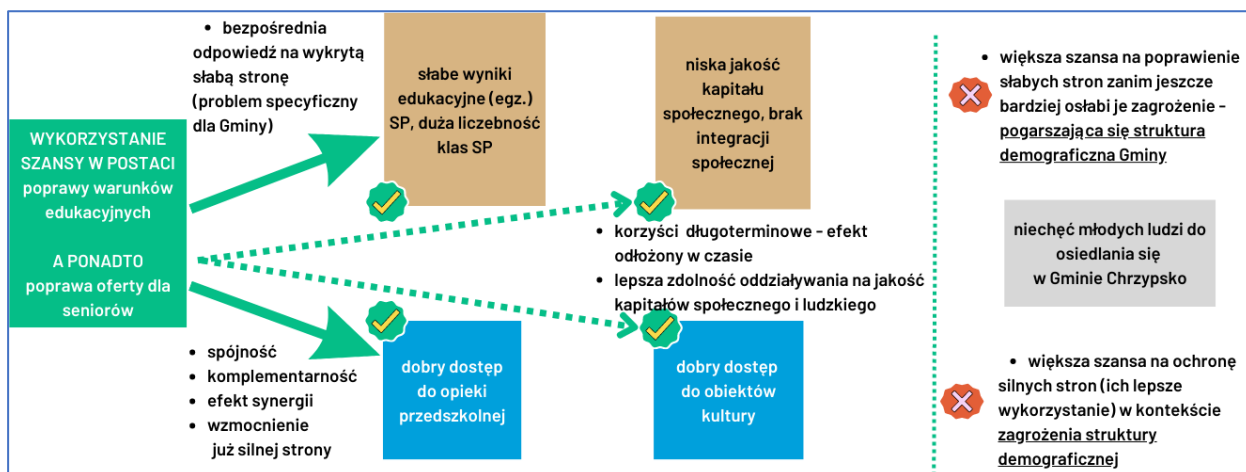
WYKORZYSTANIE SZANSY W POSTACI poprawy warunków edukacyjnych

A PONADTO poprawa oferty dla seniorów

• bezpośrednia odpowiedź na wykrytą słabą stronę (problem specyficzny dla Gminy)

słabe wyniki edukacyjne (egz.) SP, duża liczebność klas SP

niska jakość kapitału społecznego, brak integracji społecznej

• korzyści długoterminowe - efekt odłożony w czasie
• lepsza zdolność oddziaływania na jakość kapitałów społecznego i ludzkiego

• spójność
• komplementarność
• efekt synergii
• wzmocnienie już silnej strony

dobry dostęp do opieki przedszkolnej

dobry dostęp do obiektów kultury

• większa szansa na poprawienie słabych stron zanim jeszcze bardziej osłabi je zagrożenie - pogarszająca się struktura demograficzna Gminy

niechęć młodych ludzi do osiedlania się w Gminie Chrzypsko

• większa szansa na ochronę silnych stron (ich lepsze wykorzystanie) w kontekście zagrożenia struktury demograficznej